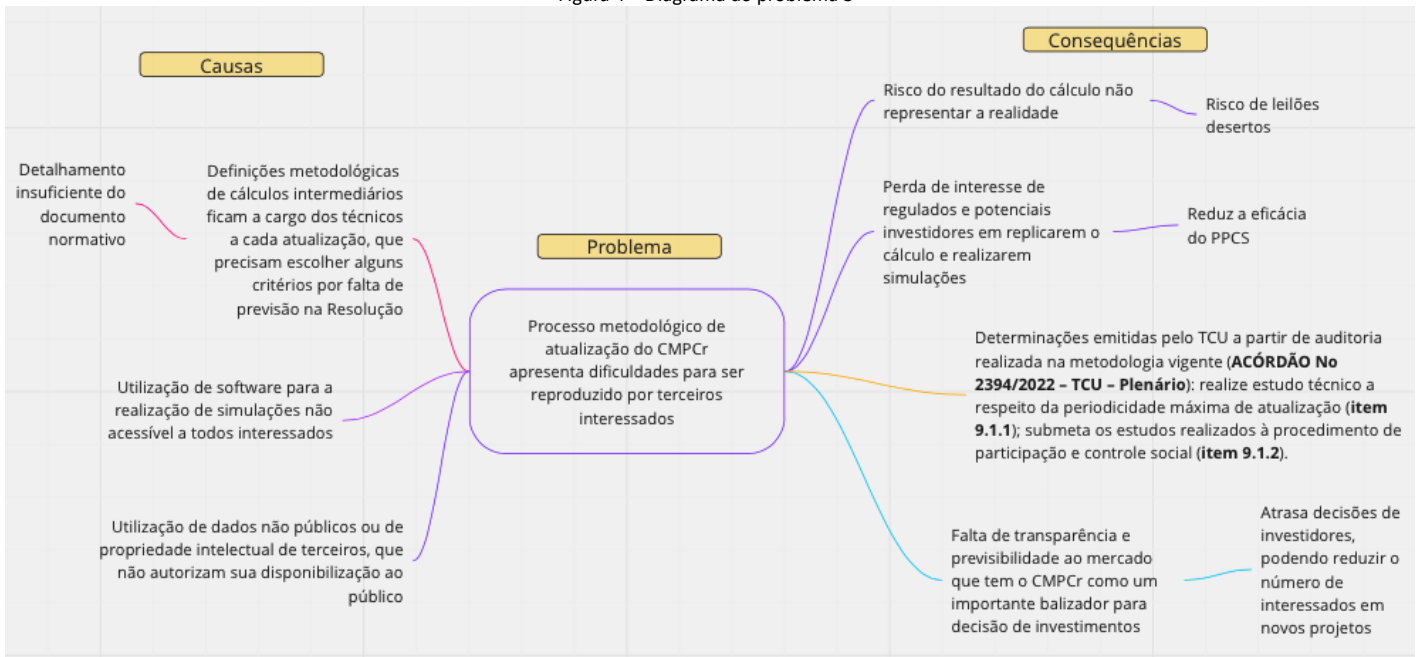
Causas

Consequências

Detalhamento insuficiente do documento normativo

Definições metodológicas de cálculos intermediários ficam a cargo dos técnicos a cada atualização, que precisam escolher alguns critérios por falta de previsão na Resolução

Utilização de software para a realização de simulações não acessível a todos interessados

Utilização de dados não públicos ou de propriedade intelectual de terceiros, que não autorizam sua disponibilização ao público

Problema

Processo metodológico de atualização do CMPCr apresenta dificuldades para ser reproduzido por terceiros interessados

Risco do resultado do cálculo não representar a realidade

Risco de leilões desertos

Perda de interesse de regulados e potenciais investidores em replicarem o cálculo e realizarem simulações

Reduz a eficácia do PPCS

Determinações emitidas pelo TCU a partir de auditoria realizada na metodologia vigente (**ACÓRDÃO No 2394/2022 – TCU – Plenário**): realize estudo técnico a respeito da periodicidade máxima de atualização (**item 9.1.1**); submeta os estudos realizados à procedimento de participação e controle social (**item 9.1.2**).

Falta de transparência e previsibilidade ao mercado que tem o CMPCr como um importante balizador para decisão de investimentos

Atrasa decisões de investidores, podendo reduzir o número de interessados em novos projetos